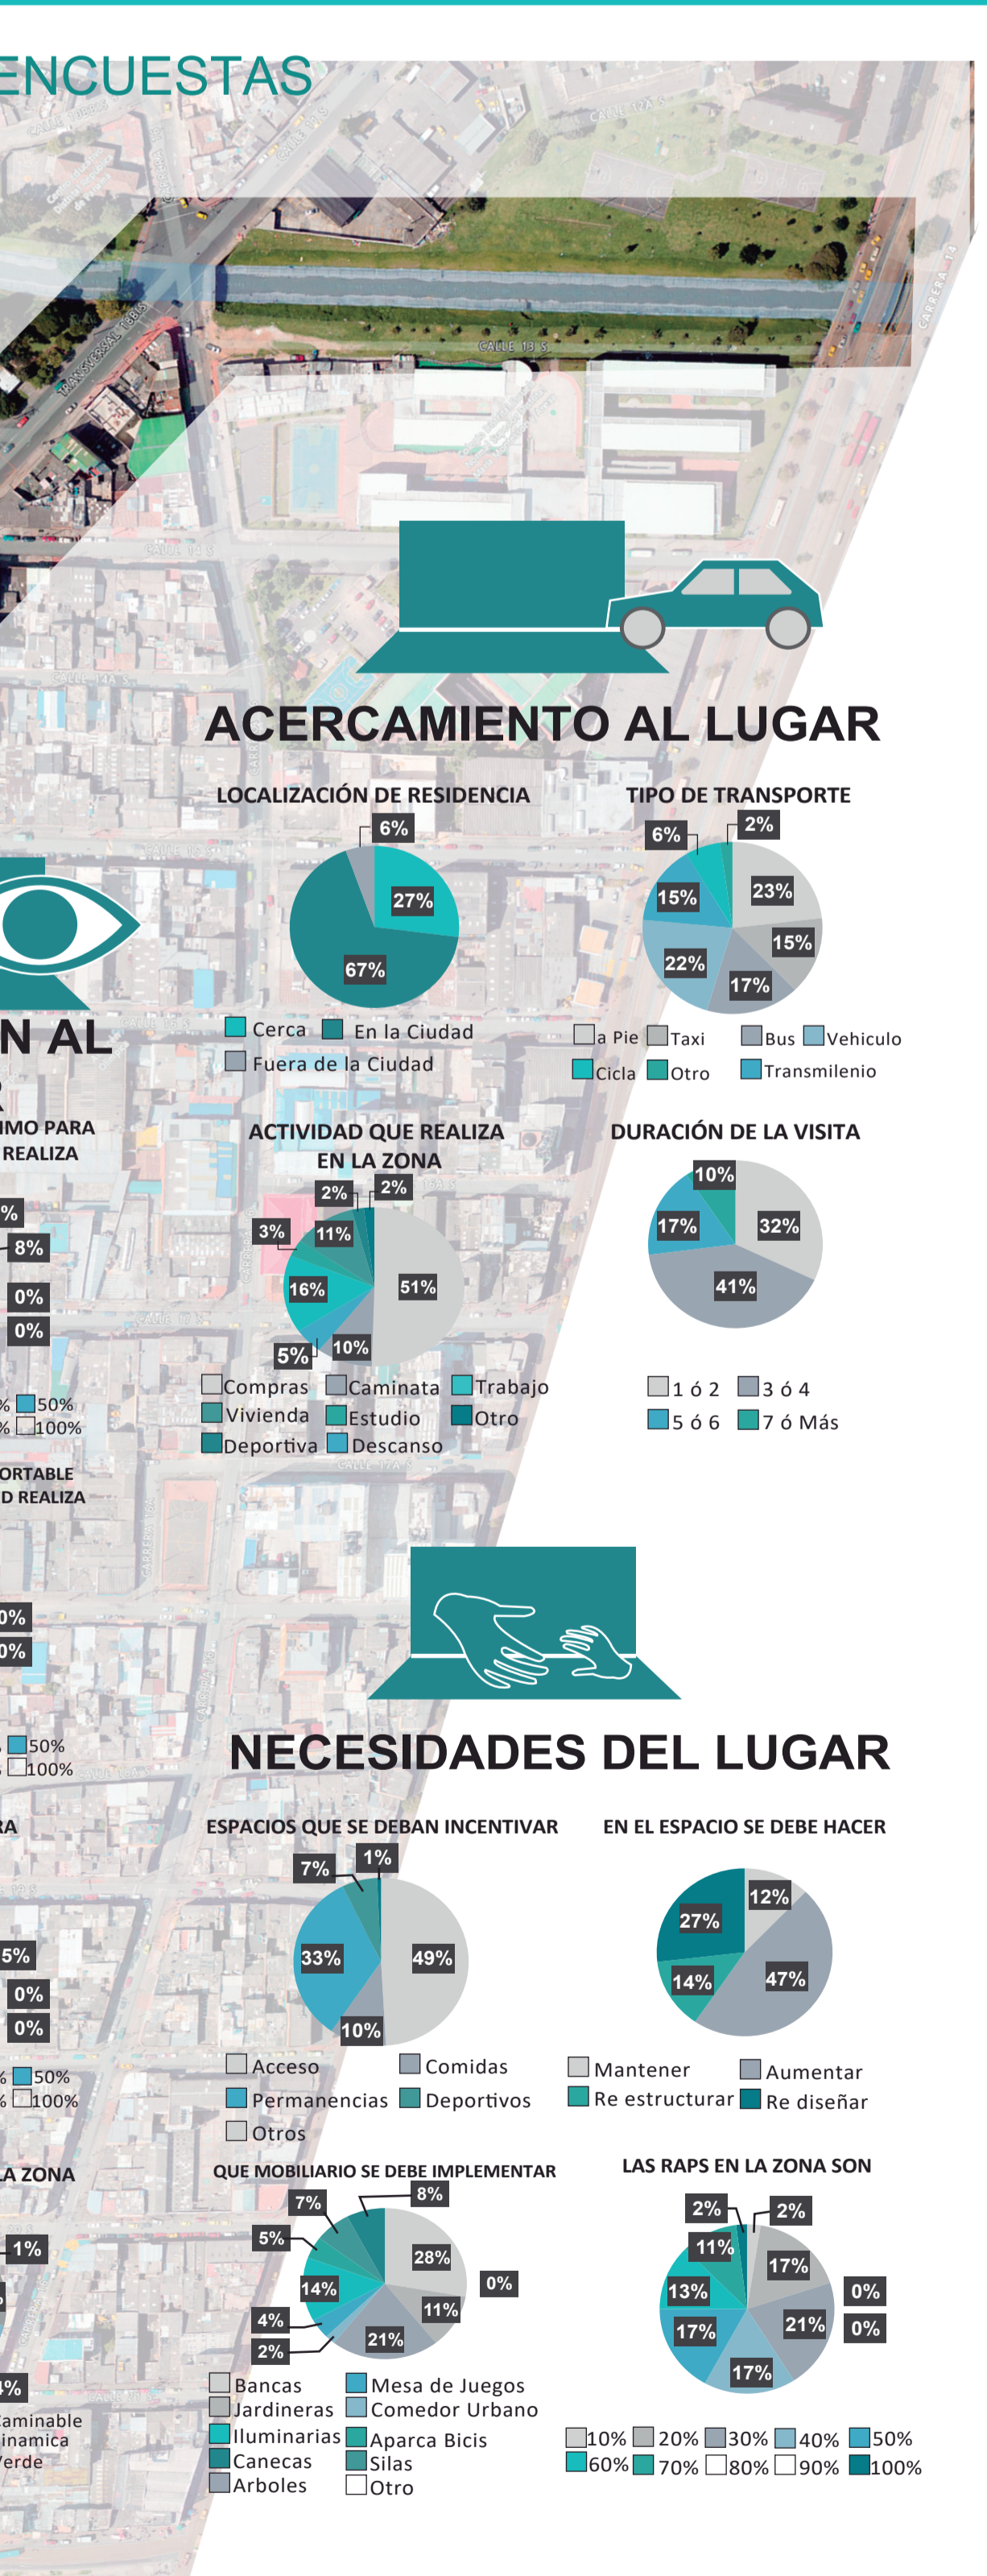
ENCUESTAS

CALLE 13 S

TRANSVERSAL 13B S

CALLE 12A S

CARRERA 14

ACERCAMIENTO AL LUGAR

LOCALIZACIÓN DE RESIDENCIA

6%
27%
67%

Cerca
En la Ciudad
Fuera de la Ciudad

TIPO DE TRANSPORTE

6%
2%
15%
23%
15%
22%
17%

a Pie
Taxi
Bus
Vehiculo
Cicla
Otro
Transmilenio

N AL

IMO PARA
REALIZA

%
8%
0%
0%

% 50%
% 100%

ORTABLE
D REALIZA

0%
0%

50%
100%

RA

5%
0%
0%

% 50%
% 100%

LA ZONA

1%

%

aminable
inamica
erde

ACTIVIDAD QUE REALIZA EN LA ZONA

2%
2%
3%
11%
16%
51%
5%
10%

Compras
Caminata
Trabajo
Vivienda
Estudio
Otro
Deportiva
Descanso

DURACIÓN DE LA VISITA

10%
17%
32%
41%

1 ó 2
3 ó 4
5 ó 6
7 ó Más

NECESIDADES DEL LUGAR

ESPACIOS QUE SE DEBAN INCENTIVAR

7%
1%
33%
49%
10%

Acceso
Comidas
Permanencias
Deportivos
Otros

EN EL ESPACIO SE DEBE HACER

12%
27%
14%
47%

Mantener
Aumentar
Re estructurar
Re diseñar

QUE MOBILIARIO SE DEBE IMPLEMENTAR

7%
8%
5%
28%
0%
14%
11%
4%
21%
2%

Bancas
Mesa de Juegos
Jardineras
Comedor Urbano
Iluminarias
Aparca Bicis
Canecas
Silas
Arboles
Otro

LAS RAPS EN LA ZONA SON

2%
2%
11%
17%
0%
13%
21%
0%
17%
17%

10%
20%
30%
40%
50%
60%
70%
80%
90%
100%